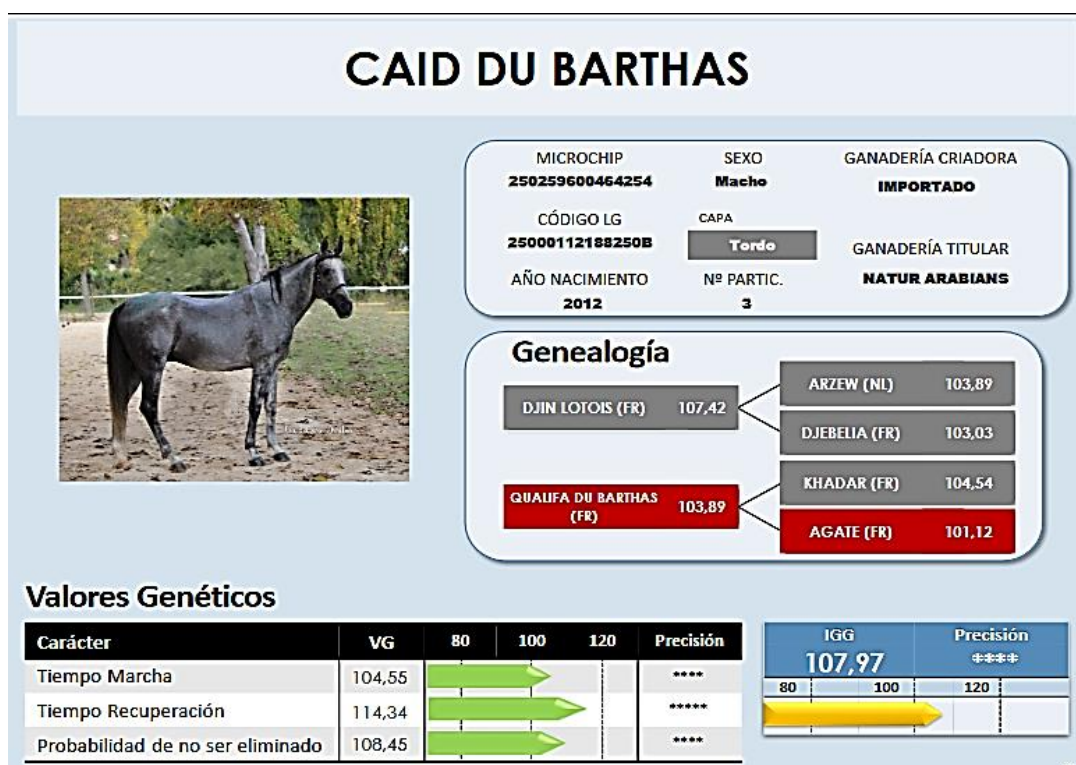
CAID DU BARTHAS

| MICROCHIP | SEXO | GANADERÍA CRIADORA |
|---|---|---|
| 250259600464254 | Macho | IMPORTADO |
| CÓDIGO LG | CAPA | |
| 25000112188250B | Tordo | GANADERÍA TITULAR |
| AÑO NACIMIENTO | Nº PARTIC. | NATUR ARABIANS |
| 2012 | 3 | |

Genealogía

DJIN LOTOIS (FR) 107,42

ARZEW (NL) 103,89

DJEBELIA (FR) 103,03

QUALIFA DU BARTHAS (FR) 103,89

KHADAR (FR) 104,54

AGATE (FR) 101,12

Valores Genéticos

| Carácter | VG | 80 100 120 | Precisión |
|---|---|---|---|
| Tiempo Marcha | 104,55 | | **** |
| Tiempo Recuperación | 114,34 | | ***** |
| Probabilidad de no ser eliminado | 108,45 | | **** |

| IGG | Precisión |
|---|---|
| 107,97 | **** |

80 100 120